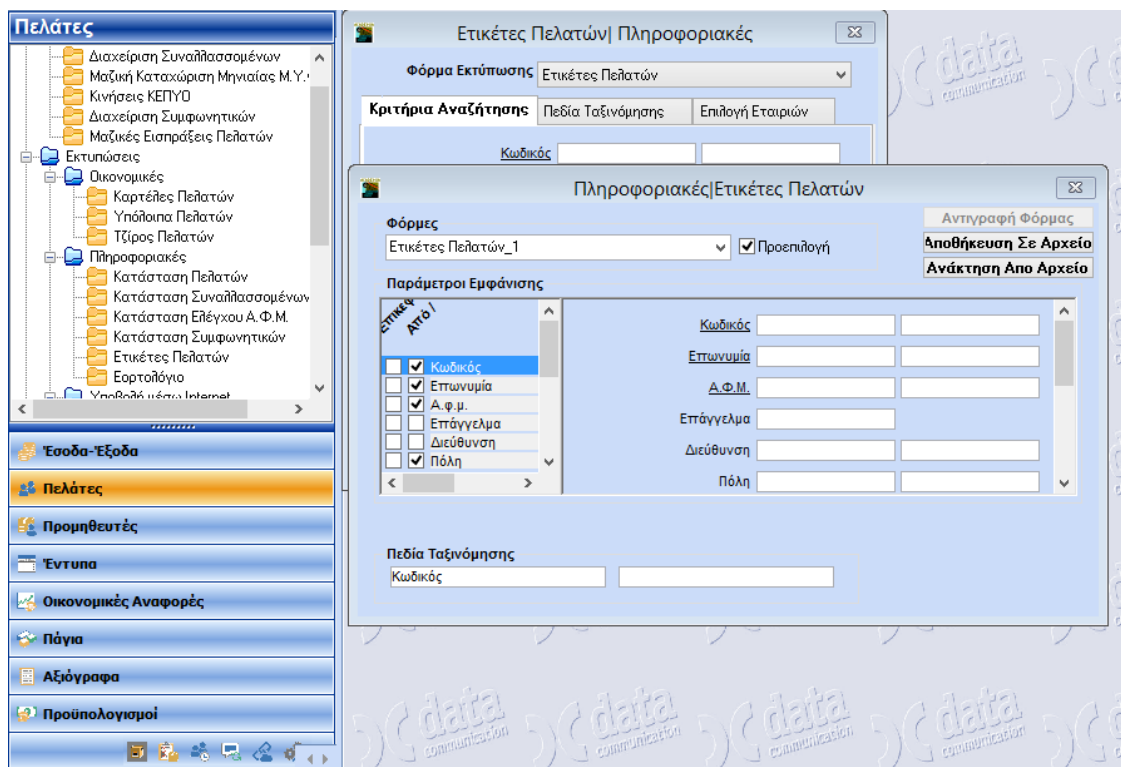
Πελάτες

Διαχείριση Συναλλασσομένων
Μαζική Καταχώριση Μηνιαίας Μ.Υ.
Κινήσεις ΚΕΠΥΟ
Διαχείριση Συμφωνητικών
Μαζικές Εισπράξεις Πελατών
Εκτυπώσεις
Οικονομικές
Καρτέλες Πελατών
Υπόλοιπα Πελατών
Τζίρος Πελατών
Πληροφοριακές
Κατάσταση Πελατών
Κατάσταση Συναλλασσομένων
Κατάσταση Ελέγχου Α.Φ.Μ.
Κατάσταση Συμφωνητικών
Ετικέτες Πελατών
Εορτολόγιο
Υποβολή μέσω Internet

Έσοδα-Έξοδα
Πελάτες
Προμηθευτές
Έντυπα
Οικονομικές Αναφορές
Πάγια
Αξιόγραφα
Προϋπολογισμοί

Ετικέτες Πελατών| Πληροφοριακές

Φόρμα Εκτύπωσης Ετικέτες Πελατών

Κριτήρια Αναζήτησης | Πεδία Ταξινόμησης | Επιλογή Εταιριών

Κωδικός

Πληροφοριακές|Ετικέτες Πελατών

Φόρμες
Ετικέτες Πελατών_1
Προεπιλογή

Αντιγραφή Φόρμας
Αποθήκευση Σε Αρχείο
Ανάκτηση Απο Αρχείο

Παράμετροι Εμφάνισης

Ετικέτ
Από /

Κωδικός
Επωνυμία
Α.φ.μ.
Επάγγελμα
Διεύθυνση
Πόλη

Κωδικός
Επωνυμία
Α.Φ.Μ.
Επάγγελμα
Διεύθυνση
Πόλη

Πεδία Ταξινόμησης
Κωδικός

data communication